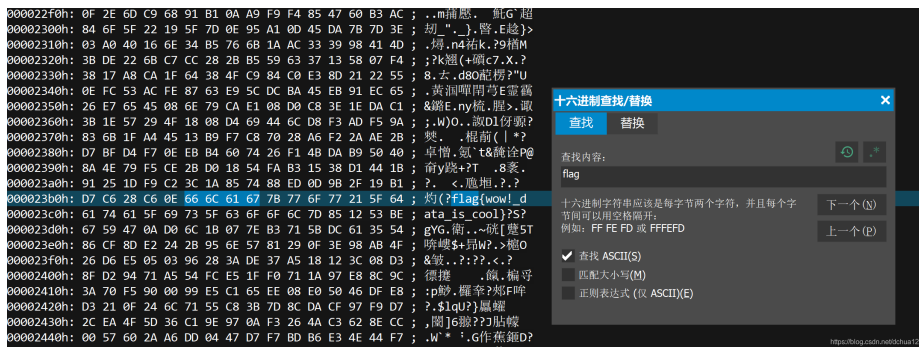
00000f0h: 0F 2E 6D C9 68 91 B1 0A A9 F9 F4 85 47 60 B3 AC ; ..m藉態. 飩G`超
00002300h: 84 6F 5F 22 19 5F 7D 0E 95 A1 0D 45 DA 7B 7D 3E ; 刼_"._}.暋.E趑}>
00002310h: 03 A0 40 16 6E 34 B5 76 6B 1A AC 33 39 98 41 4D ; .焬.n4祐k.?9楢M
00002320h: 3B DE 22 6B C7 CC 28 2B B5 59 63 37 13 58 07 F4 ; ;?k翹(+礦c7.X.?
00002330h: 38 17 A8 CA 1F 64 38 4F C9 84 C0 E3 8D 21 22 55 ; 8.ㄊ.d8O勂楞?"U
00002340h: 0E FC 53 AC FE 87 63 E9 5C DC BA 45 EB 91 EC 65 ; .黄涸嘾閈笞E霻鑶
00002350h: 26 E7 65 45 08 6E 79 CA E1 08 D0 C8 3E 1E DA C1 ; &鏳E.ny椃.腥>.瞰
00002360h: 3B 1E 57 29 4F 18 08 D4 69 44 6C D8 F3 AD F5 9A ; ;.W)O..詉Dl仭鮃?
00002370h: 83 6B 1F A4 45 13 B9 F7 C8 70 28 A6 F2 2A AE 2B ; 僰. .梍鼒(|*?
00002380h: D7 BF D4 F7 0E EB B4 60 74 26 F1 4B DA B9 50 40 ; 卓獪.氪`t&飁诠P@
00002390h: 8A 4E 79 F5 CE 2B D0 18 54 FA B3 15 38 D1 44 1B ; 奣y鮾+?T .8袲.
000023a0h: 91 25 1D F9 C2 3C 1A 85 74 88 ED 0D 9B 2F 19 B1 ; ?. <.匬堶.?.?
000023b0h: D7 C6 28 C6 0E 66 6C 61 67 7B 77 6F 77 21 5F 64 ; 灼(?flag{wow!_d
000023c0h: 61 74 61 5F 69 73 5F 63 6F 6F 6C 7D 85 12 53 BE ; ata_is_cool}?S?
000023d0h: 67 59 47 0A D0 6C 1B 07 7E B3 71 5B DC 61 35 54 ; gYG.衛..~硄[韆5T
000023e0h: 86 CF 8D E2 24 2B 95 6E 57 81 29 0F 3E 98 AB 4F ; 晥蠖$+昻W?.>樴O
000023f0h: 26 D6 E5 05 03 96 28 3A DE 37 A5 18 12 3C 08 D3 ; &钺..?:?.<.?
00002400h: 8F D2 94 71 A5 54 FC E5 1F F0 71 1A 97 E8 8C 9C ; 忁擟 .鏃.犏寽
00002410h: 3A 70 F5 90 00 99 E5 C1 65 EE 08 E0 50 46 DF E8 ; :p鮃.權卒?炢P咩
00002420h: D3 21 0F 24 6C 71 55 C8 3B 7D 8C DA CF 97 F9 D7 ; ?.$lqU?}贏幄
00002430h: 2C EA 4F 5D 36 C1 9E 97 0A F3 26 4A C3 62 8E CC ; ,閬]6瀊??J貼幉
00002440h: 00 57 60 2A A6 DD 04 47 D7 F7 BD B6 E3 4E 44 F7 ; .W`* '.G作蕉鋪D?

十六进制查找/替换
查找
替换
查找内容:
flag
十六进制字符串应该是每字节两个字符, 并且每个字节间可以用空格隔开:
例如: FF FE FD 或 FFFEFD
下一个(N)
上一个(P)
查找 ASCII(S)
匹配大小写(M)
正则表达式 (仅 ASCII)(E)
https://blog.csdn.net/dchua12